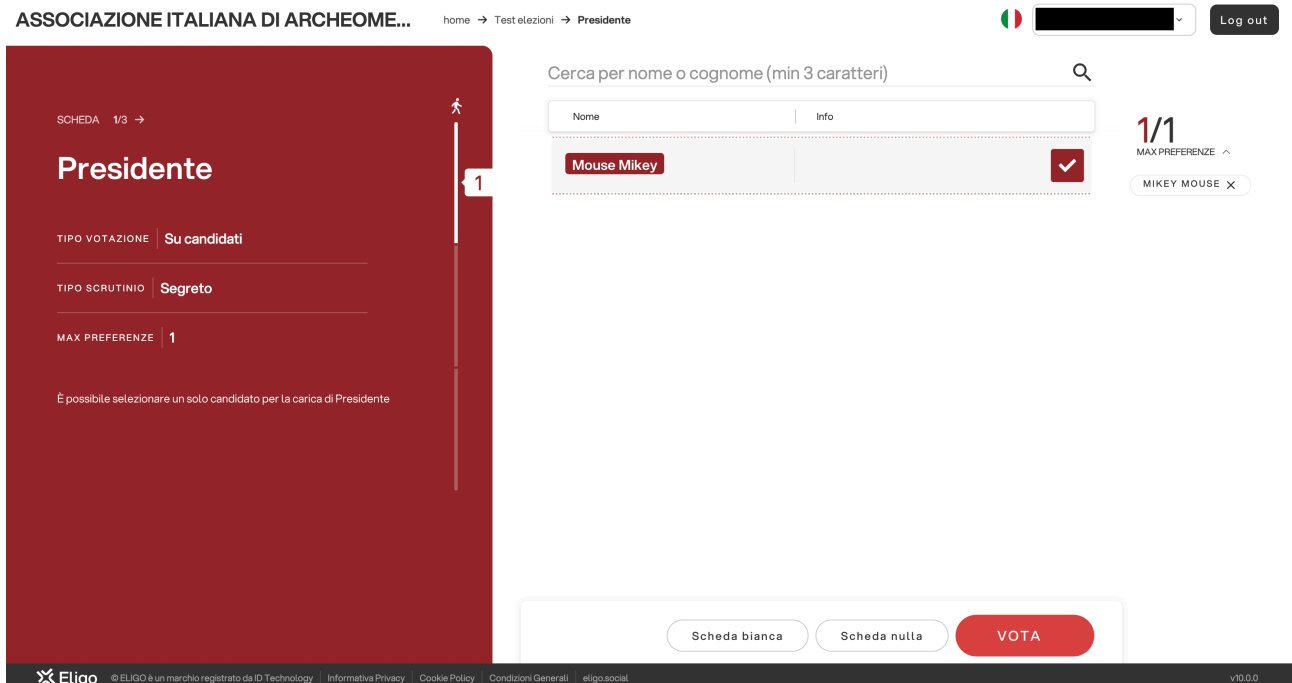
ASSOCIAZIONE ITALIANA DI ARCHEOME...

home → Test elezioni → Presidente

Log out

SCHEDA 1/3 →

Presidente

1

TIPO VOTAZIONE | Su candidati

TIPO SCRUTINIO | Segreto

MAX PREFERENZE | 1

È possibile selezionare un solo candidato per la carica di Presidente

Cerca per nome o cognome (min 3 caratteri)

| Nome | Info |
|---|---|
| Mouse Mikey | |

1/1
MAX PREFERENZE

MIKEY MOUSE ×

Scheda bianca

Scheda nulla

VOTA

Eligo © ELIGO è un marchio registrato da ID Technology | Informativa Privacy | Cookie Policy | Condizioni Generali | eligo.social

v10.0.0